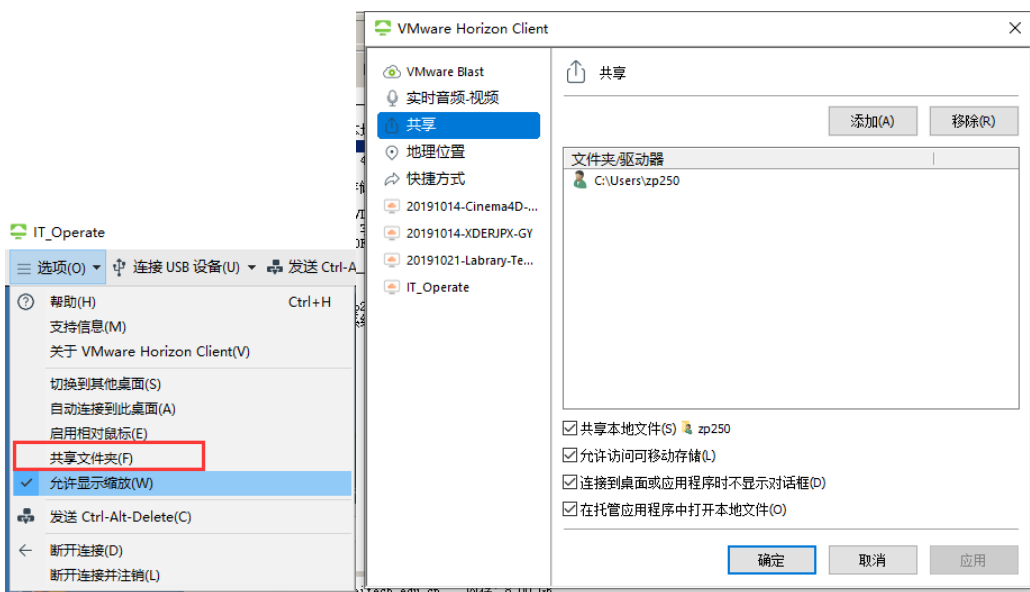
IT_Operate

选项(O) 连接 USB 设备(U) 发送 Ctrl-A

帮助(H) Ctrl+H
支持信息(M)
关于 VMware Horizon Client(V)
切换到其他桌面(S)
自动连接到此桌面(A)
启用相对鼠标(E)
共享文件夹(F)
允许显示缩放(W)
发送 Ctrl-Alt-Delete(C)
断开连接(D)
断开连接并注销(L)

VMware Horizon Client

VMware Blast
实时音频-视频
共享
地理位置
快捷方式
20191014-Cinema4D-...
20191014-XDERJPX-GY
20191021-Labrary-Te...
IT_Operate

共享

添加(A) 移除(R)

文件夹/驱动器
C:\Users\zp250

共享本地文件(S) zp250
允许访问可移动存储(L)
连接到桌面或应用程序时不显示对话框(D)
在托管应用程序中打开本地文件(O)

确定 取消 应用